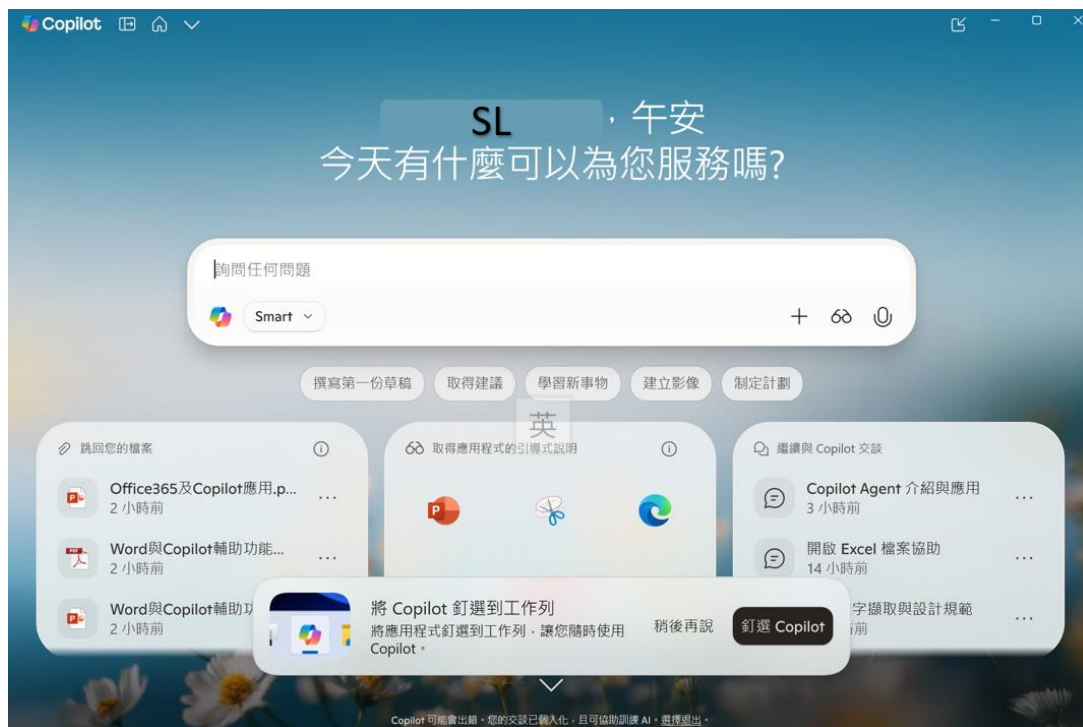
Copilot

SL，午安
今天有什麼可以為您服務嗎?

詢問任何問題

Smart

撰寫第一份草稿　取得建議　學習新事物　建立影像　制定計劃

英

跳回您的檔案

Office365及Copilot應用.p...
2 小時前

Word與Copilot輔助功能...
2 小時前

Word與Copilot輔助功
2 小時前

取得應用程式的引導式說明

繼續與 Copilot 交談

Copilot Agent 介紹與應用
3 小時前

開啟 Excel 檔案協助
14 小時前

字擷取與設計規範
前

將 Copilot 釘選到工作列
將應用程式釘選到工作列，讓您隨時使用 Copilot。

稍後再說　釘選 Copilot

Copilot 可能會出錯。您的交談已個人化，且可協助訓練 AI。選擇退出。